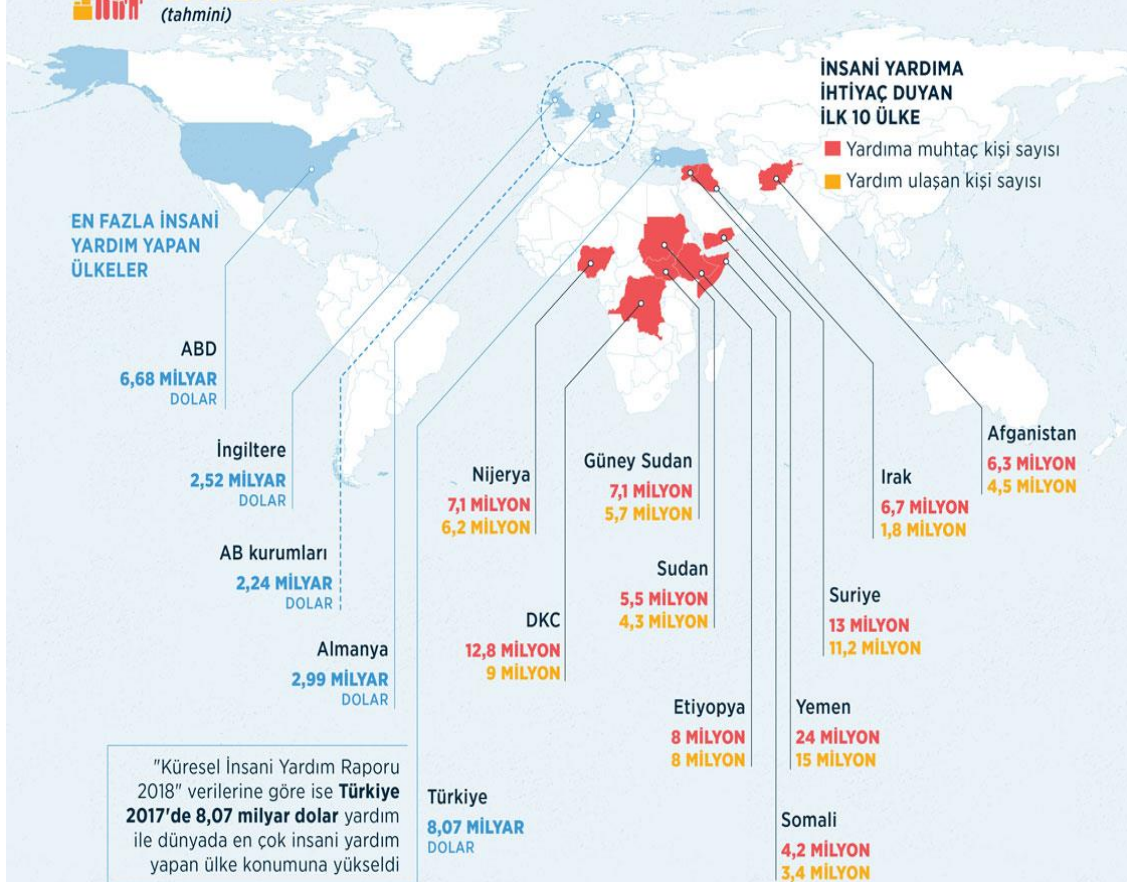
(tahmini)

İNSANİ YARDIMA İHTİYAÇ DUYAN İLK 10 ÜLKE

Yardıma muhtaç kişi sayısı

Yardım ulaşan kişi sayısı

EN FAZLA İNSANİ YARDIM YAPAN ÜLKELER

ABD
6,68 MİLYAR DOLAR

İngiltere
2,52 MİLYAR DOLAR

AB kurumları
2,24 MİLYAR DOLAR

Almanya
2,99 MİLYAR DOLAR

"Küresel İnsani Yardım Raporu 2018" verilerine göre ise **Türkiye 2017'de 8,07 milyar dolar** yardım ile dünyada en çok insani yardım yapan ülke konumuna yükseldi

Türkiye
8,07 MİLYAR DOLAR

Nijerya
7,1 MİLYON
6,2 MİLYON

Güney Sudan
7,1 MİLYON
5,7 MİLYON

Sudan
5,5 MİLYON
4,3 MİLYON

DKC
12,8 MİLYON
9 MİLYON

Etiyopya
8 MİLYON
8 MİLYON

Yemen
24 MİLYON
15 MİLYON

Somali
4,2 MİLYON
3,4 MİLYON

Suriye
13 MİLYON
11,2 MİLYON

Irak
6,7 MİLYON
1,8 MİLYON

Afganistan
6,3 MİLYON
4,5 MİLYON